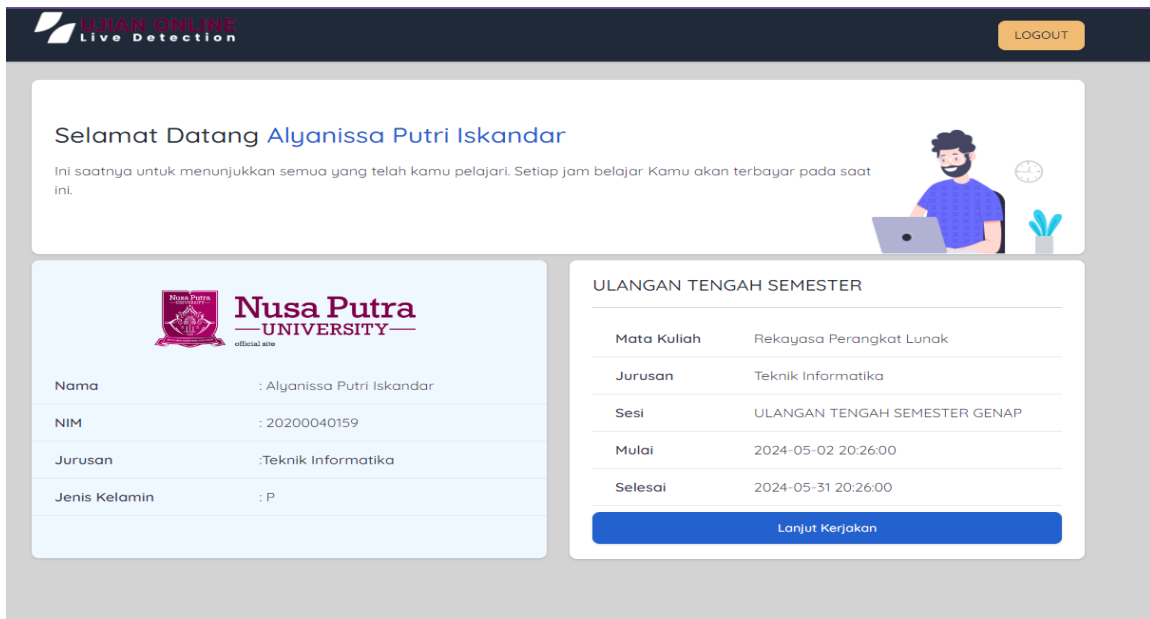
UJIAN ONLINE
Live Detection

LOGOUT

Selamat Datang Alyanissa Putri Iskandar

Ini saatnya untuk menunjukkan semua yang telah kamu pelajari. Setiap jam belajar Kamu akan terbayar pada saat ini.

Nusa Putra
UNIVERSITY
official site

| | |
|---|---|
| Nama | : Alyanissa Putri Iskandar |
| NIM | : 20200040159 |
| Jurusan | :Teknik Informatika |
| Jenis Kelamin | : P |

ULANGAN TENGAH SEMESTER

| | |
|---|---|
| Mata Kuliah | Rekayasa Perangkat Lunak |
| Jurusan | Teknik Informatika |
| Sesi | ULANGAN TENGAH SEMESTER GENAP |
| Mulai | 2024-05-02 20:26:00 |
| Selesai | 2024-05-31 20:26:00 |

Lanjut Kerjakan